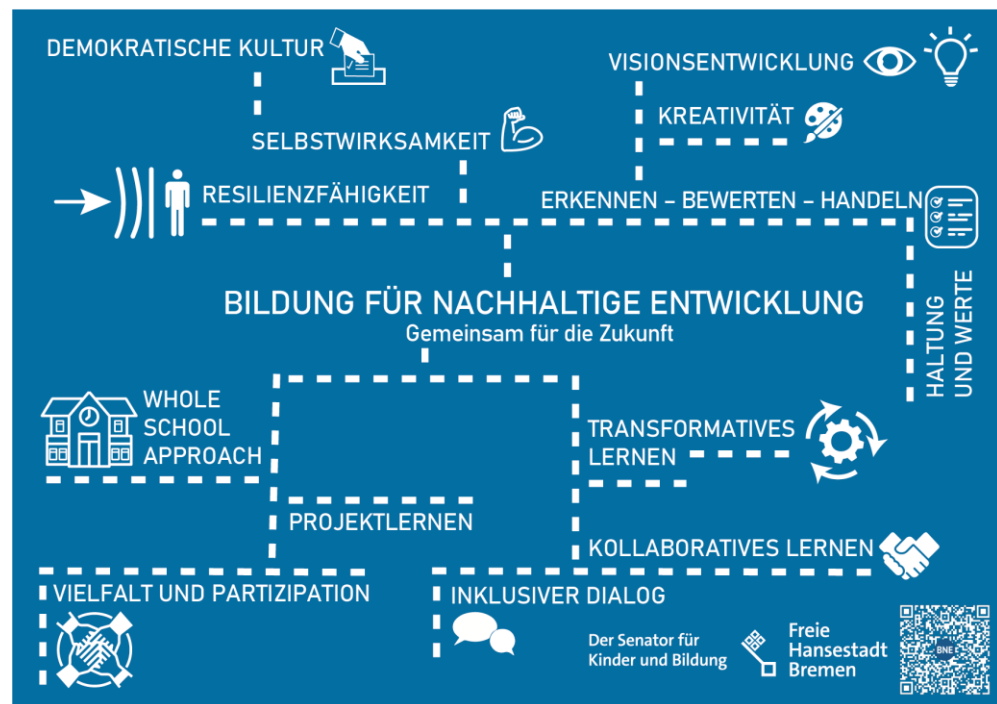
DEMOKRATISCHE KULTUR

VISIONSENTWICKLUNG

KREATIVITÄT

SELBSTWIRKSAMKEIT

RESILIENZFÄHIGKEIT

ERKENNEN – BEWERTEN – HANDELN

BILDUNG FÜR NACHHALTIGE ENTWICKLUNG
Gemeinsam für die Zukunft

HALTUNG UND WERTE

WHOLE SCHOOL APPROACH

TRANSFORMATIVES LERNEN

PROJEKTLERNEN

KOLLABORATIVES LERNEN

VIELFALT UND PARTIZIPATION

INKLUSIVER DIALOG

Der Senator für Kinder und Bildung

Freie Hansestadt Bremen

BNE